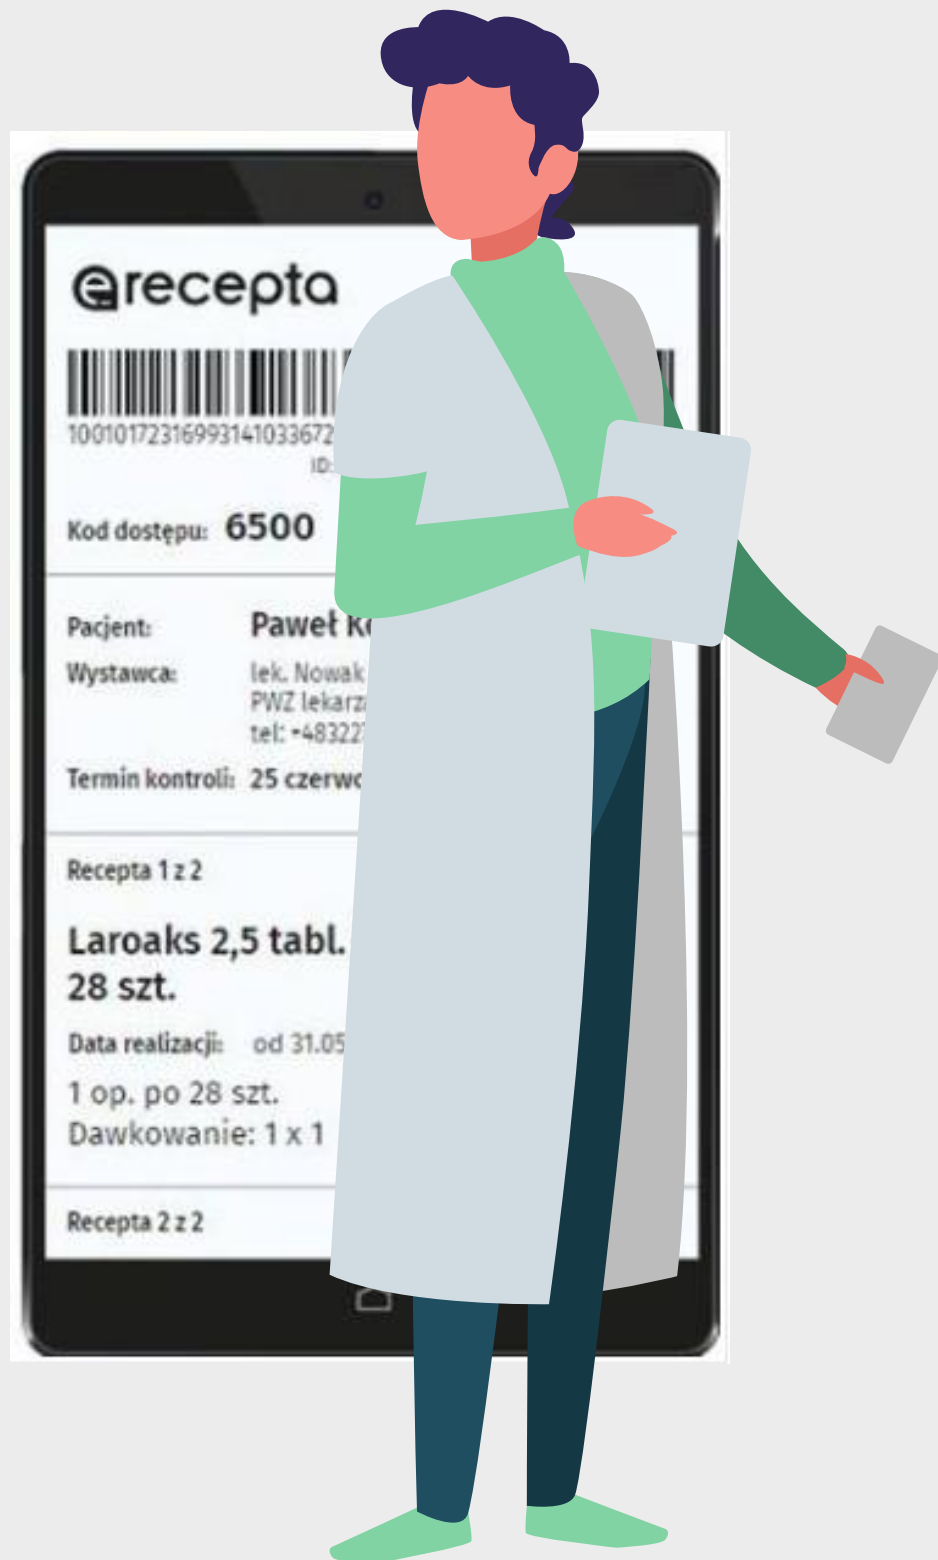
erecepta

10010172316993141033672

ID:

Kod dostępu: 6500

Pacjent: Paweł K

Wystawca: lek. Nowak
PWZ lekarz
tel: +48322

Termin kontroli: 25 czerwc

Recepta 1 z 2

Laroaks 2,5 tabl.
28 szt.

Data realizacji: od 31.05

1 op. po 28 szt.
Dawkowanie: 1 x 1

Recepta 2 z 2